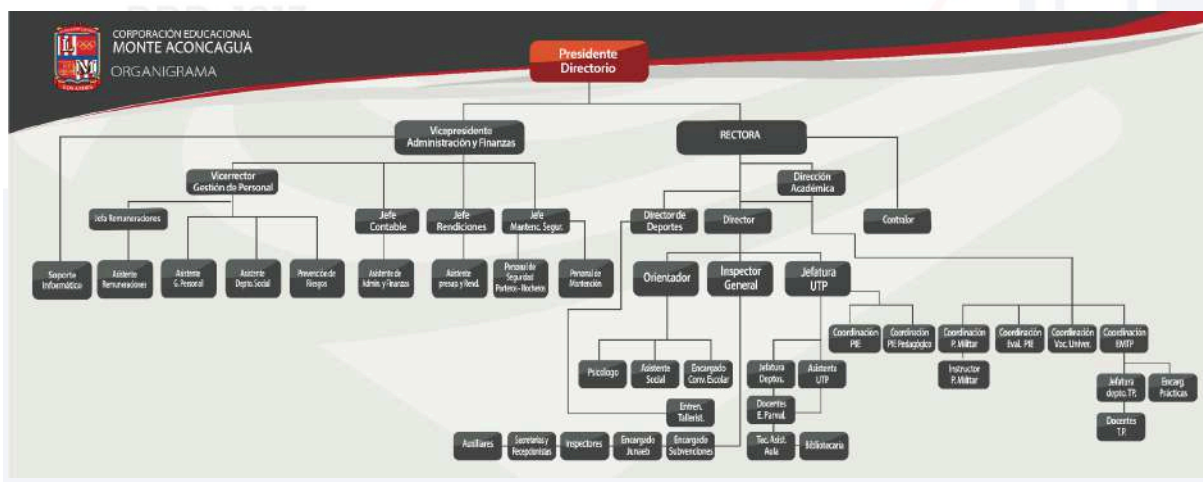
CORPORACIÓN EDUCACIONAL
MONTE ACONCAGUA
ORGANIGRAMA

Presidente Directorio

Vicepresidente Administración y Finanzas

RECTORA

Vicerrector Gestión de Personal

Jefe Contable

Jefe Rendiciones

Jefe Mantenc. Segur.

Dirección Académica

Contralor

Jefe Remuneraciones

Director de Deportes

Director

Soporte Informático

Asistente Remuneraciones

Asistente G. Personal

Asistente Depto. Social

Prevención de Riesgos

Asistente de Admin. y Finanzas

Asistente presup. y Rend.

Personal de Seguridad Porteros - Nocheros

Personal de Mantención

Orientador

Inspector General

Jefatura UTP

Coordinación PIE

Coordinación PIE Pedagógico

Coordinación P. Militar

Coordinación Eval. PIE

Coordinación Voc. Univer.

Coordinación EMTP

Instructor P. Militar

Jefatura Deptos.

Asistente UTP

Jefatura depto. T.P.

Encarg. Prácticas

Psicólogo

Asistente Social

Encargado Conv. Escolar

Docentes E. Parvul.

Docentes T.P.

Entren. Talleríst.

Auxiliares

Secretarias y Recepcionistas

Inspectores

Encargado Junaeb

Encargado Subvenciones

Tec. Asist. Aula

Bibliotecaria